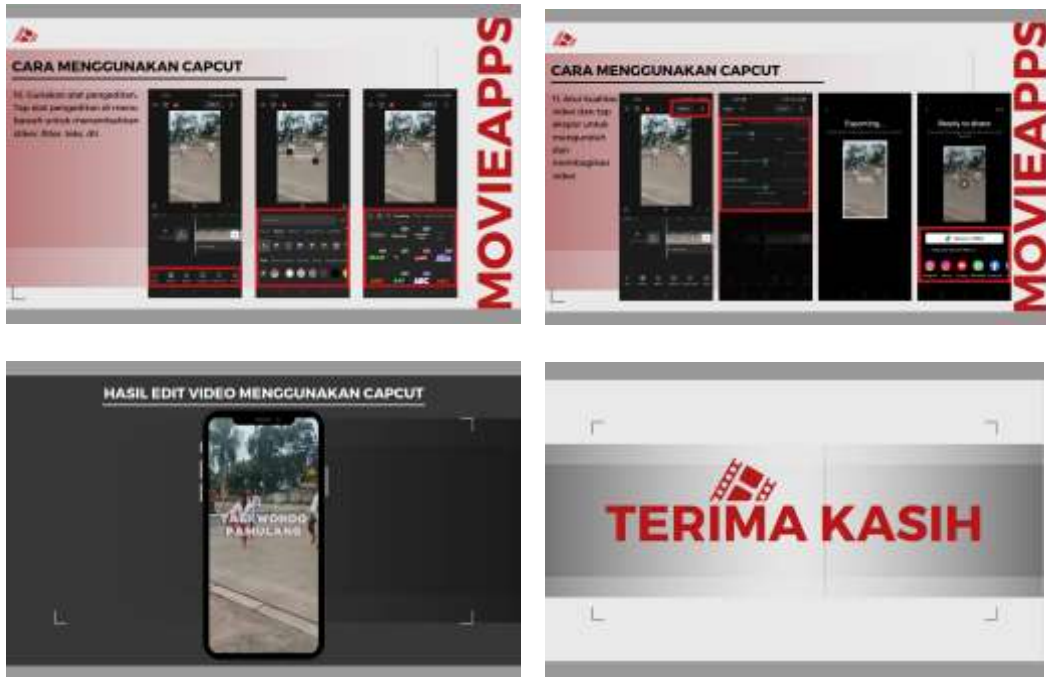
CARA MENGGUNAKAN CAPCUT

10. Gunakan alat pengeditan. Tap alat pengeditan di menu bawah untuk menambahkan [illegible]

MOVIEAPPS

CARA MENGGUNAKAN CAPCUT

11. Atur kualitas video dan tap ekspor untuk mengunduh dan membagikan video

Exporting...

Ready to share

MOVIEAPPS

HASIL EDIT VIDEO MENGGUNAKAN CAPCUT

TAEKWONDO PAMULANG

TERIMA KASIH